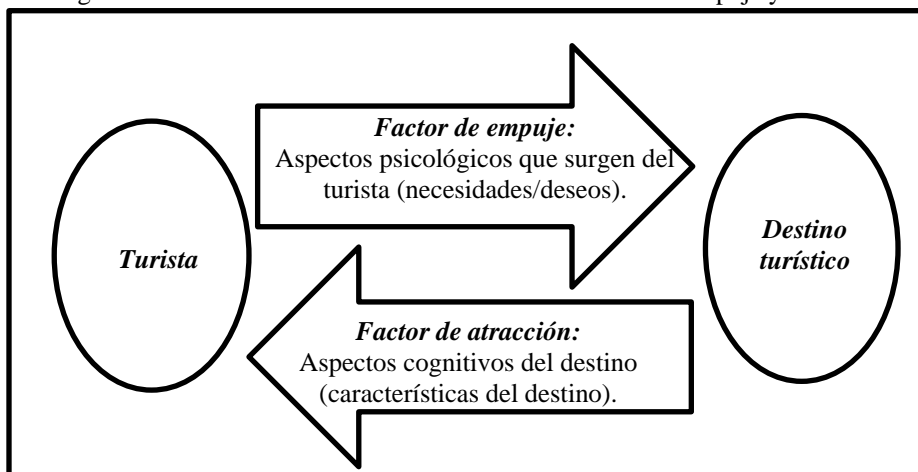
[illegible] pujy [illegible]

Turista

Factor de empuje:
Aspectos psicológicos que surgen del turista (necesidades/deseos).

Destino turístico

Factor de atracción:
Aspectos cognitivos del destino (características del destino).